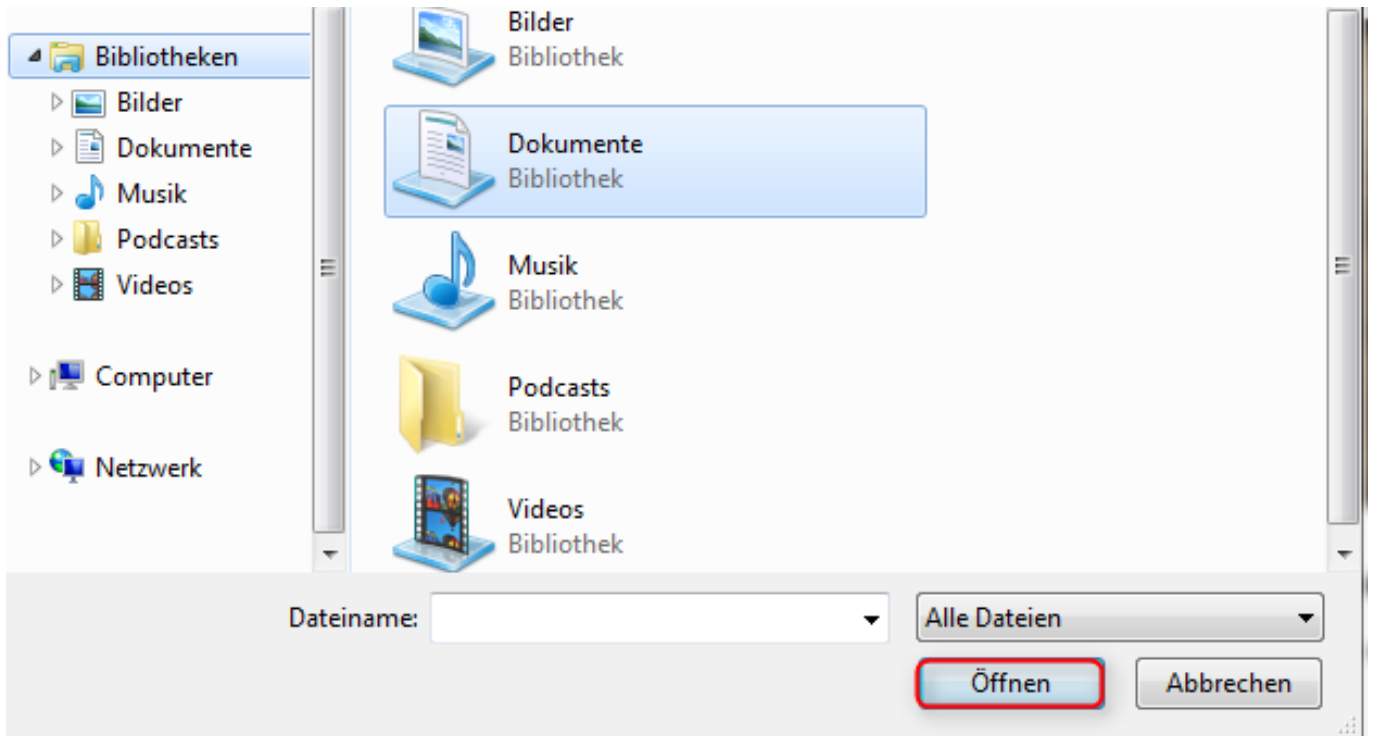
Bibliotheken
Bilder
Dokumente
Musik
Podcasts
Videos

Computer

Netzwerk

Bilder
Bibliothek

Dokumente
Bibliothek

Musik
Bibliothek

Podcasts
Bibliothek

Videos
Bibliothek

Dateiname:
Alle Dateien
Öffnen
Abbrechen